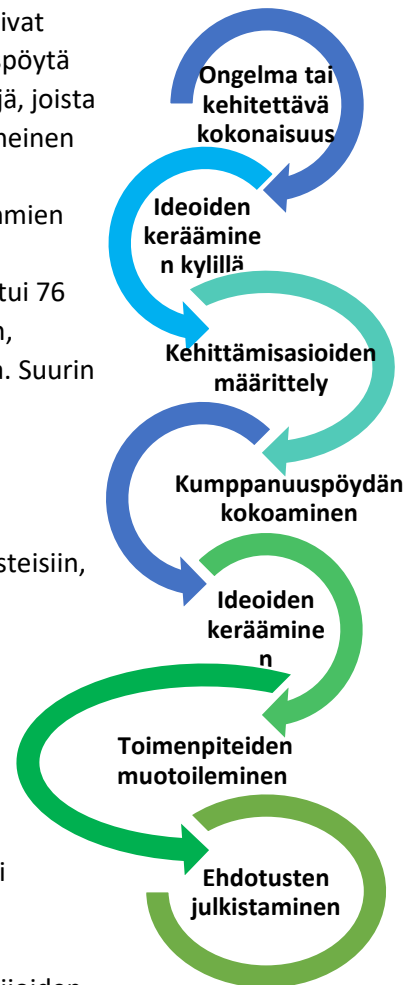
ivat
pöytä
jä, joista
neinen

amien

tui 76
n,
. Suurin

steisiin,

i

Ongelma tai kehitettävä kokonaisuus

Ideoiden kerääminen kylillä

Kehittämisasioiden määrittely

Kumppanuuspöydän kokoaminen

Ideoiden kerääminen

Toimenpiteiden muotoileminen

Ehdotusten julkistaminen